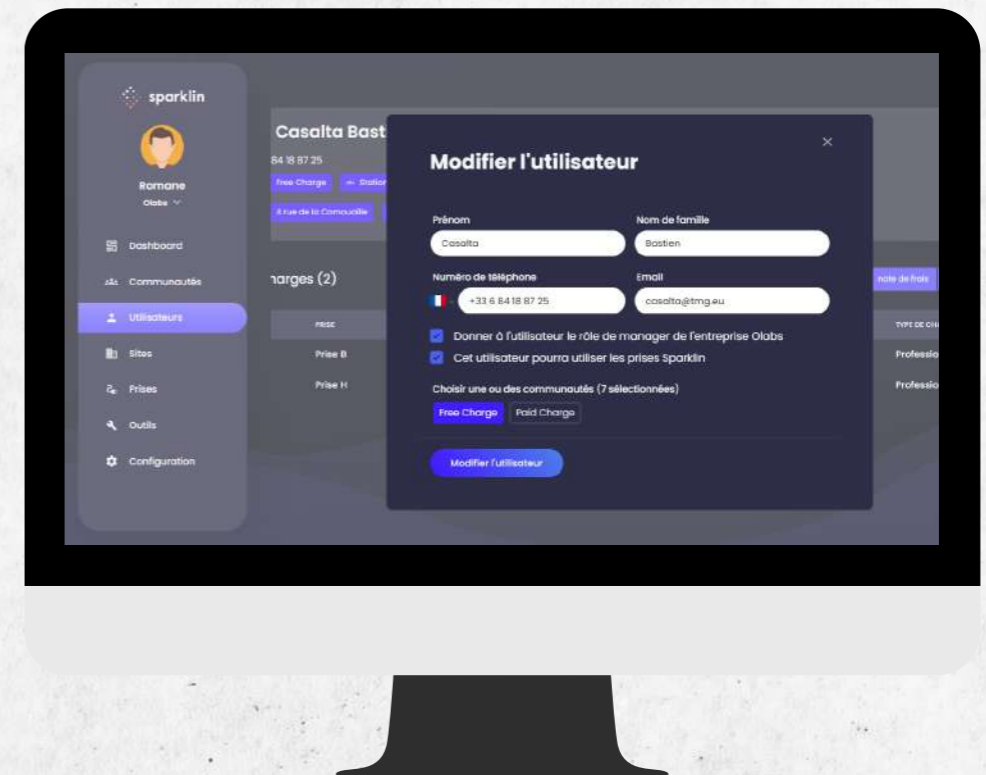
sparklin

Romane
Olabs

Dashboard
Communautés
Utilisateurs
Sites
Prises
Outils
Configuration

Casalta Bast
84 18 87 25
Free Charge
Station
4 rue de la Comoudille

harges (2)

PRISE
Prise B
Prise H

note de frais
TYPE DE CH
Professio
Professio

Modifier l'utilisateur

Prénom
Casalta
Nom de famille
Bastien
Numéro de téléphone
+33 6 84 18 87 25
Email
casalta@tmg.eu

Donner à l'utilisateur le rôle de manager de l'entreprise Olabs
Cet utilisateur pourra utiliser les prises Sparklin

Choisir une ou des communautés (7 sélectionnées)
Free Charge
Paid Charge

Modifier l'utilisateur